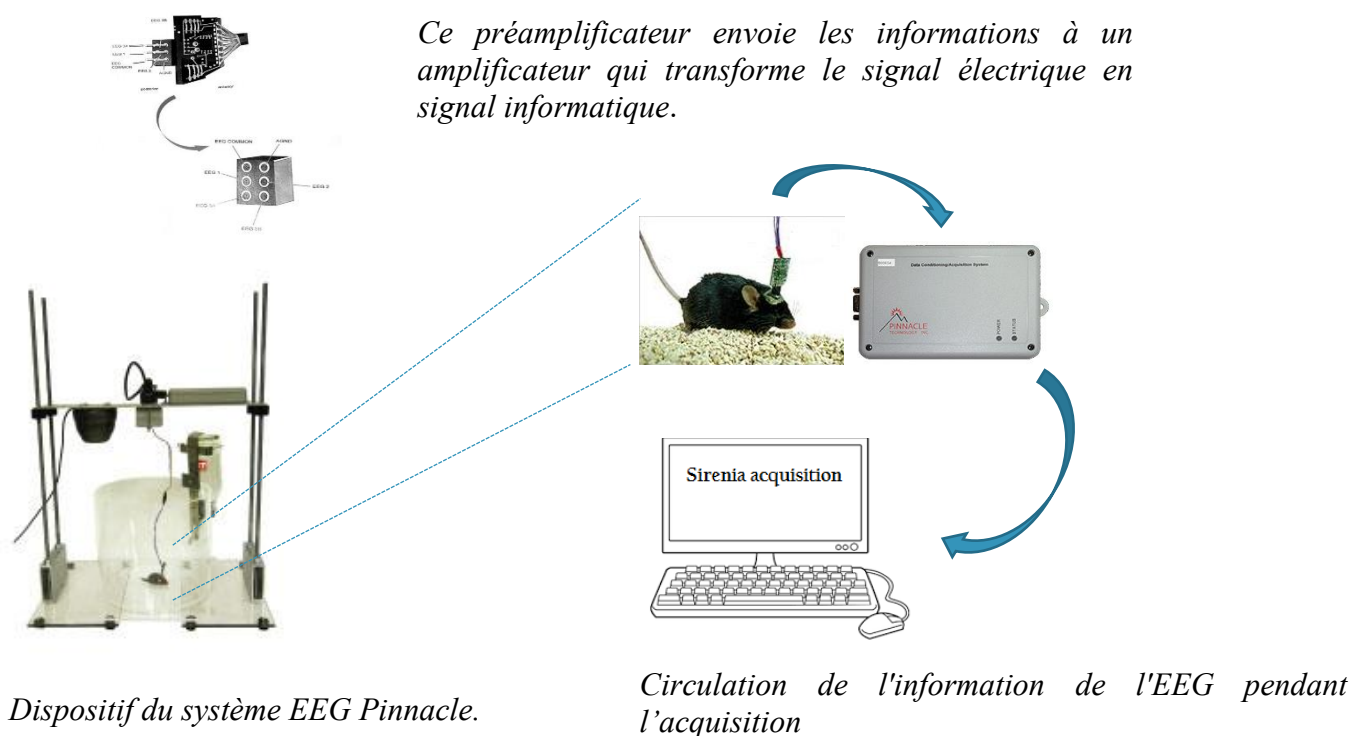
Ce préamplificateur envoie les informations à un amplificateur qui transforme le signal électrique en signal informatique.

EEG COMMON
AGND
EEG 1
EEG 2
EMG
EMG

Data Conditioning/Acquisition System
PINNACLE
TECHNOLOGY INC.
POWER
STATUS

Sirenia acquisition

Dispositif du système EEG Pinnacle.

Circulation de l'information de l'EEG pendant l'acquisition